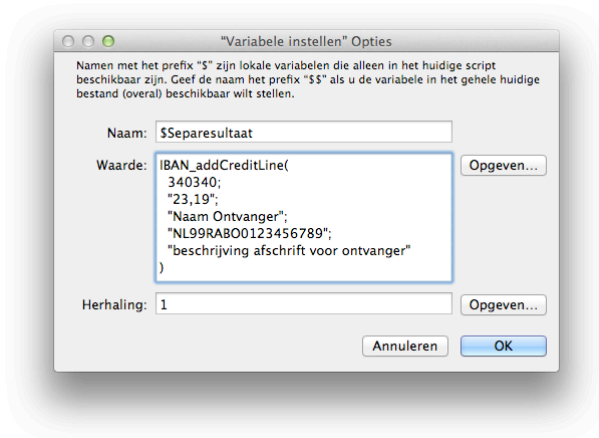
"Variabele instellen" Opties

Namen met het prefix "$" zijn lokale variabelen die alleen in het huidige script beschikbaar zijn. Geef de naam het prefix "$$" als u de variabele in het gehele huidige bestand (overal) beschikbaar wilt stellen.

Naam: $Separesultaat

Waarde: IBAN_addCreditLine(
340340;
"23,19";
"Naam Ontvanger";
"NL99RABO0123456789";
"beschrijving afschrift voor ontvanger"
)

Opgeven...

Herhaling: 1

Opgeven...

Annuleren

OK